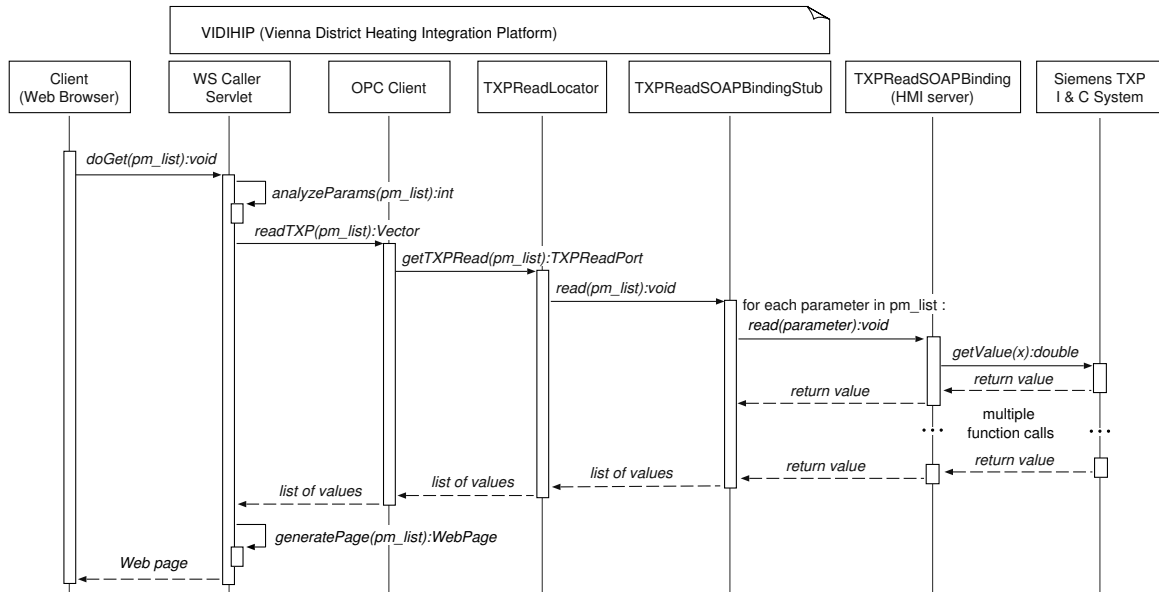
VIDIHIP (Vienna District Heating Integration Platform)

Client (Web Browser)

WS Caller Servlet

OPC Client

TXPReadLocator

TXPReadSOAPBindingStub

TXPReadSOAPBinding (HMI server)

Siemens TXP I & C System

doGet(pm_list):void

analyzeParams(pm_list):int

readTXP(pm_list):Vector

getTXPRead(pm_list):TXPReadPort

read(pm_list):void

for each parameter in pm_list :

read(parameter):void

getValue(x):double

return value

return value

multiple function calls

return value

return value

list of values

list of values

list of values

generatePage(pm_list):WebPage

Web page